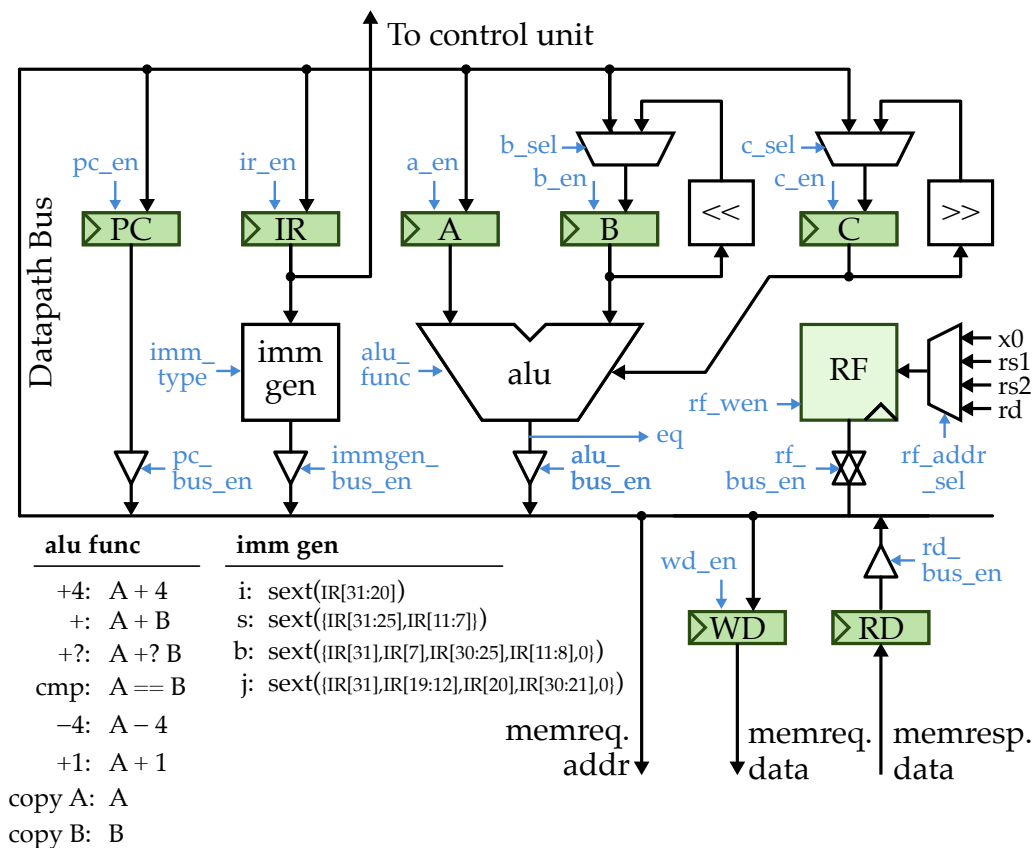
To control unit

Datapath Bus

pc_en
PC
ir_en
IR
a_en
A
b_sel
b_en
B
<<
c_sel
c_en
C
>>

imm_ type
imm gen
alu_ func
alu
RF
x0
rs1
rs2
rd
rf_wen
eq

pc_ bus_en
immgen_ bus_en
alu_ bus_en
rf_ bus_en
rf_addr _sel

wd_en
WD
rd_ bus_en
RD

alu func

| | |
|---|---|
| +4: | A + 4 |
| +: | A + B |
| +?: | A +? B |
| cmp: | A == B |
| −4: | A − 4 |
| +1: | A + 1 |
| copy A: | A |
| copy B: | B |

imm gen

i: sext(IR[31:20])
s: sext({IR[31:25],IR[11:7]})
b: sext({IR[31],IR[7],IR[30:25],IR[11:8],0})
j: sext({IR[31],IR[19:12],IR[20],IR[30:21],0})

memreq. addr
memreq. data
memresp. data